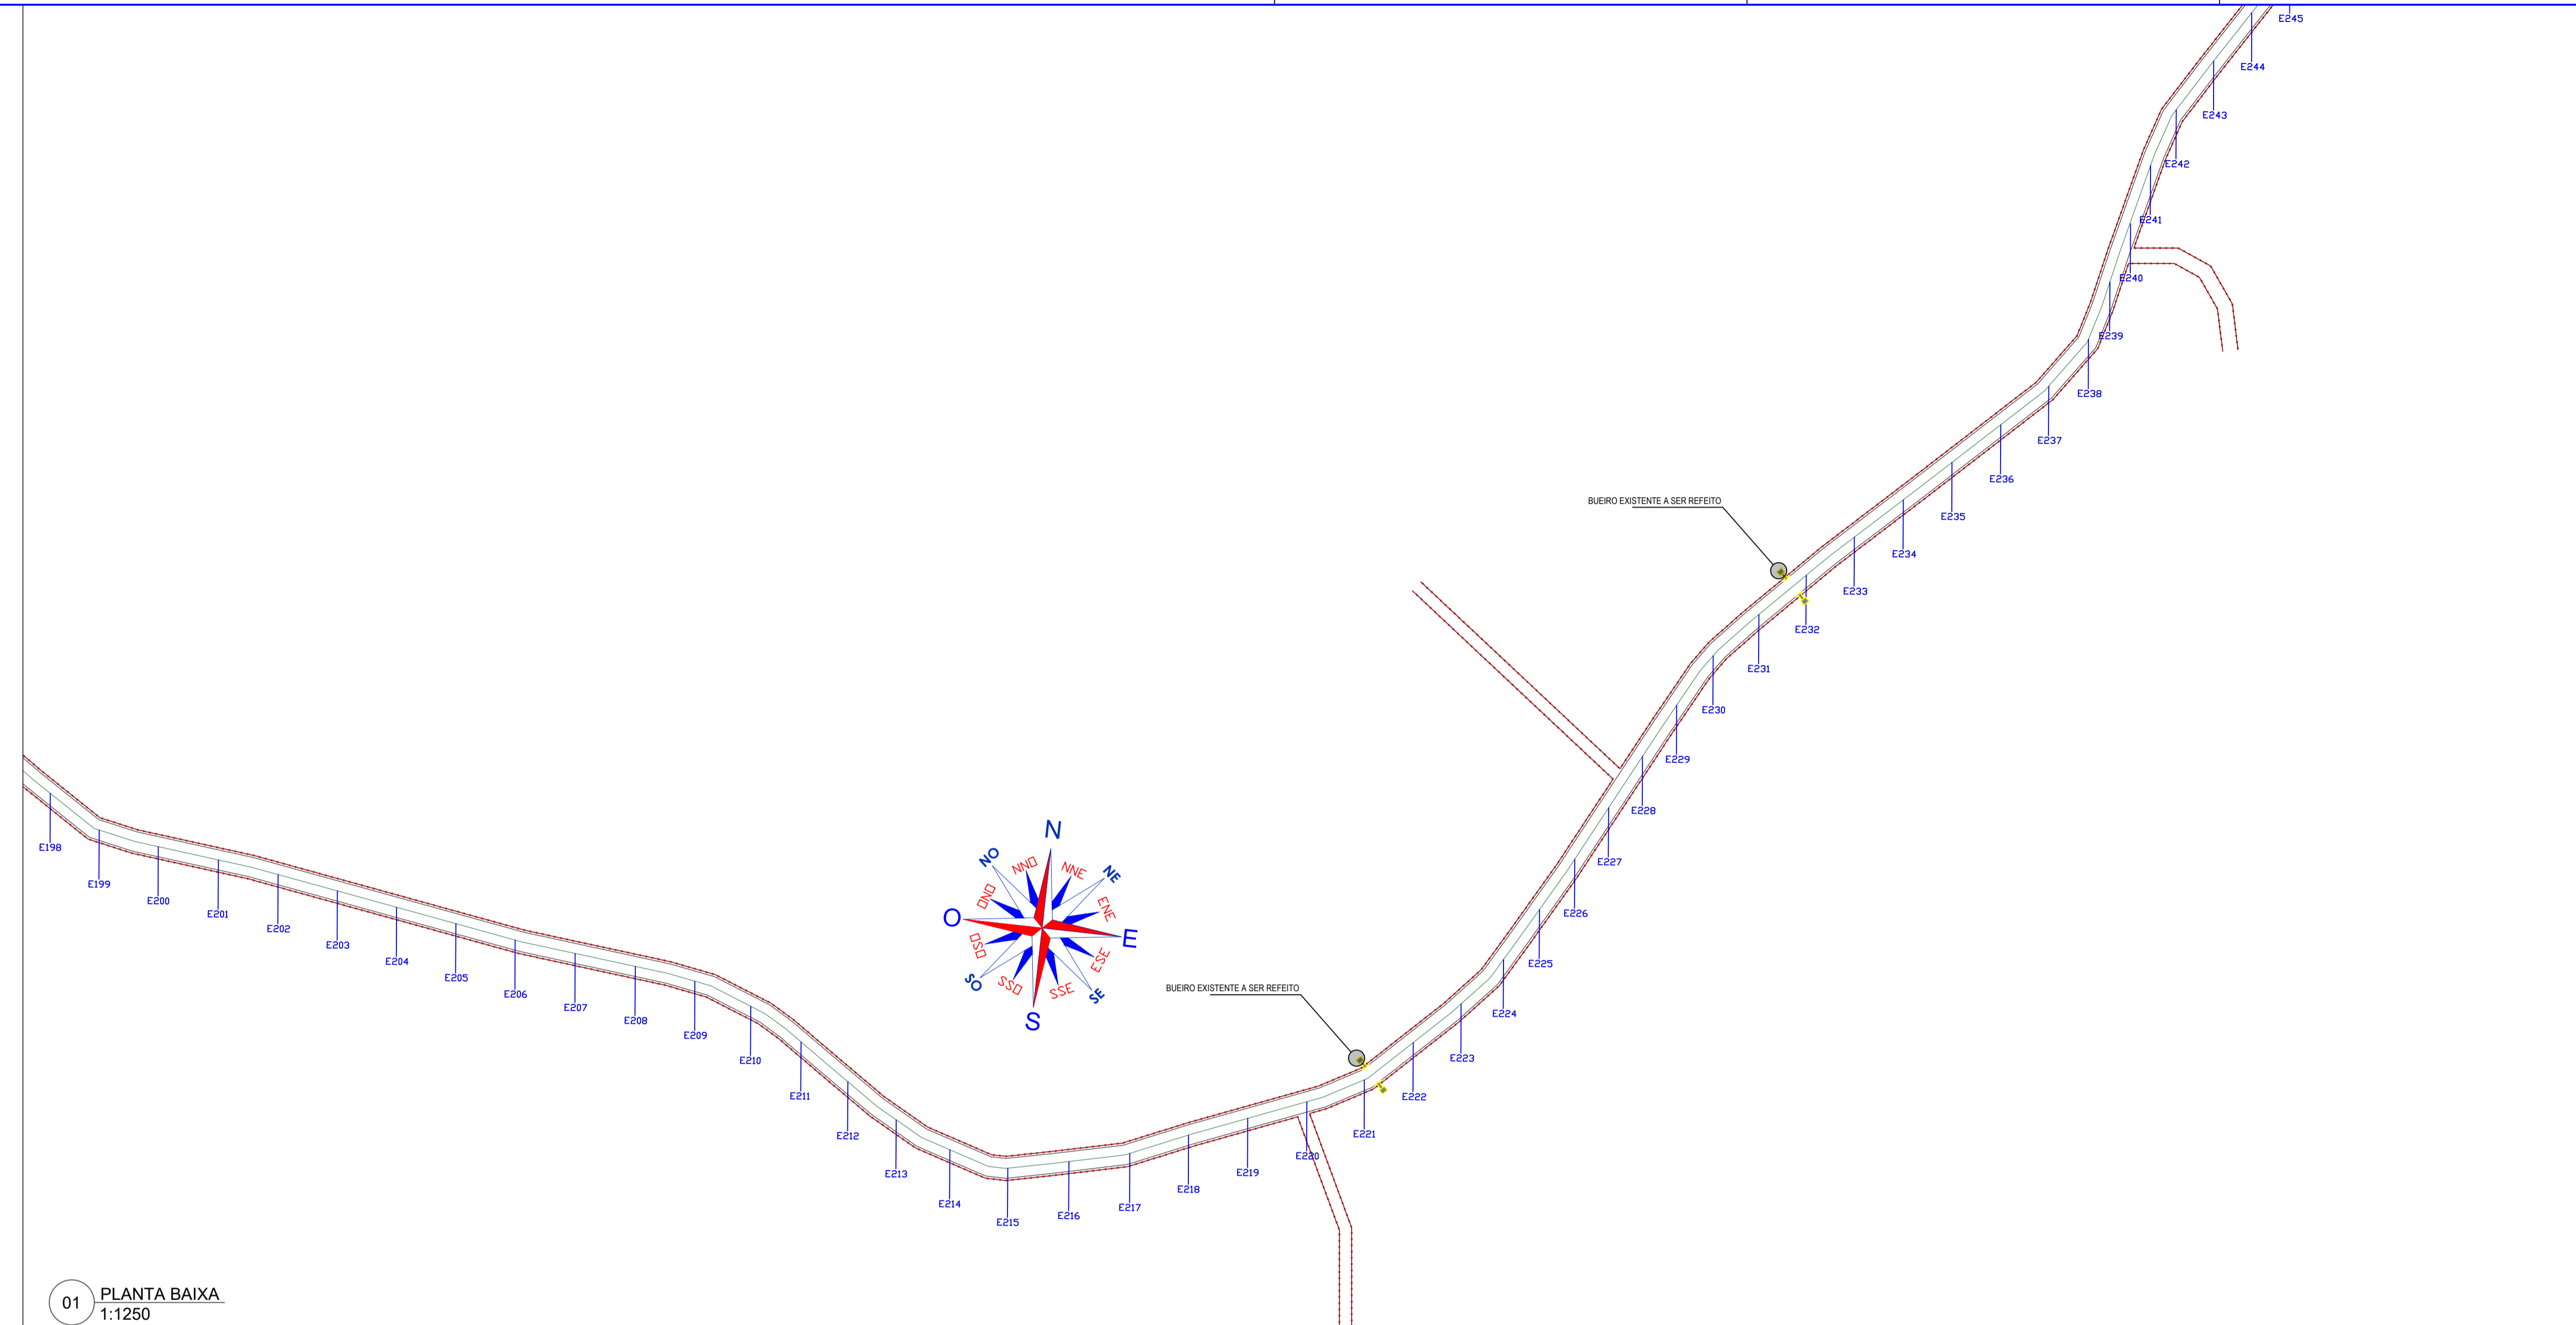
E245
E244
E243
E242
E241
E240
E239
E238
E237
E236
E235
E234
E233
E232
E231
E230
E229
E228
E227
E226
E225
E224
E223
E222
E221
E220
E219
E218
E217
E216
E215
E214
E213
E212
E211
E210
E209
E208
E207
E206
E205
E204
E203
E202
E201
E200
E199
E198

BUEIRO EXISTENTE A SER REFEITO

BUEIRO EXISTENTE A SER REFEITO

N
NNO
NNE
NO
NE
ONO
ENE
O
E
OSO
ESE
SO
SE
SSO
SSE
S

01 PLANTA BAIXA
1:1250